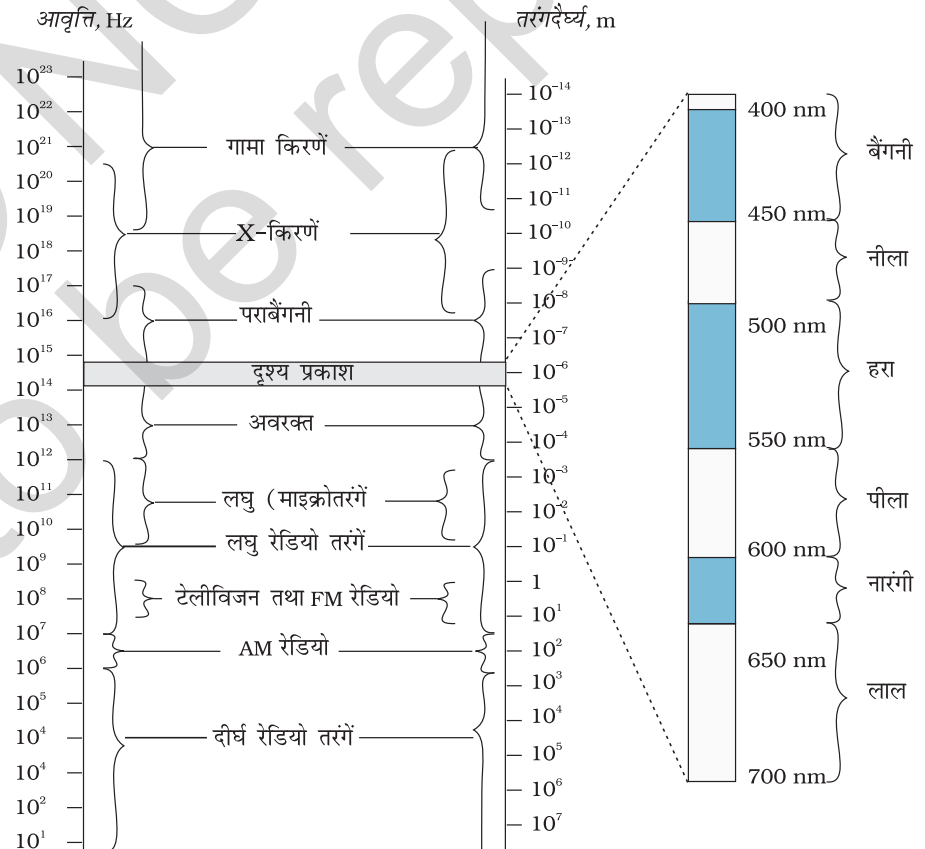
आवृत्ति, Hz

तरंगदैर्घ्य, m

$10^{23}$
$10^{22}$
$10^{21}$
$10^{20}$
$10^{19}$
$10^{18}$
$10^{17}$
$10^{16}$
$10^{15}$
$10^{14}$
$10^{13}$
$10^{12}$
$10^{11}$
$10^{10}$
$10^{9}$
$10^{8}$
$10^{7}$
$10^{6}$
$10^{5}$
$10^{4}$
$10^{4}$
$10^{2}$
$10^{1}$

गामा किरणें

X-किरणें

पराबैंगनी

दृश्य प्रकाश

अवरक्त

लघु (माइक्रोतरंगें

लघु रेडियो तरंगें

टेलीविजन तथा FM रेडियो

AM रेडियो

दीर्घ रेडियो तरंगें

$10^{-14}$
$10^{-13}$
$10^{-12}$
$10^{-11}$
$10^{-10}$
$10^{-9}$
$10^{-8}$
$10^{-7}$
$10^{-6}$
$10^{-5}$
$10^{-4}$
$10^{-3}$
$10^{-2}$
$10^{-1}$
1
$10^{1}$
$10^{2}$
$10^{3}$
$10^{4}$
$10^{5}$
$10^{6}$
$10^{7}$

400 nm
बैंगनी
450 nm
नीला
500 nm
हरा
550 nm
पीला
600 nm
नारंगी
650 nm
लाल
700 nm